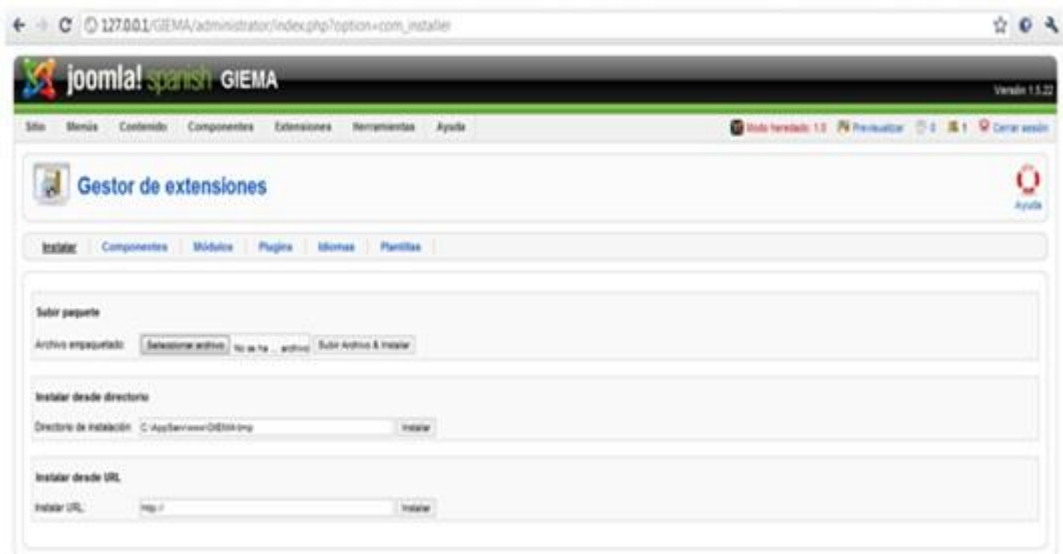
127.0.0.1/GIEMA/administrator/index.php?option=com_installer

joomla! spanish GIEMA

Versión 1.5.22

Sitio Menús Contenido Componentes Extensiones Herramientas Ayuda

Modo heredado: 1.0 Previsualizar 0 1 Cerrar sesión

Gestor de extensiones

Ayuda

Instalar Componentes Módulos Plugins Idiomas Plantillas

Subir paquete

Archivo empaquetado: Seleccionar archivo No se ha ... archivo Subir Archivo & Instalar

Instalar desde directorio

Directorio de instalación: C:\AppServ\www\GIEMA\tmp Instalar

Instalar desde URL

Instalar URL: http:// Instalar